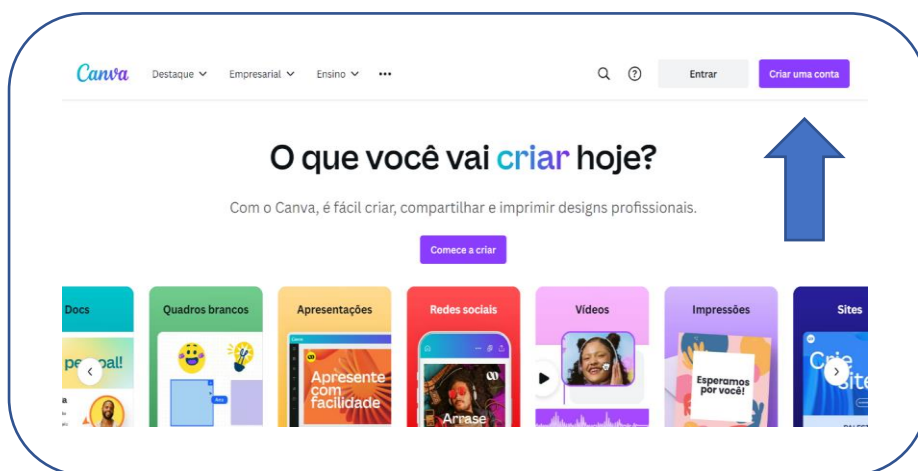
Canva Destaque Empresarial Ensino •••

Entrar Criar uma conta

O que você vai criar hoje?

Com o Canva, é fácil criar, compartilhar e imprimir designs profissionais.

Comece a criar

Docs
Quadros brancos
Apresentações
Redes sociais
Vídeos
Impressões
Sites

pessoal!

Apresente com facilidade

Arrase

Esperamos por você!

Crie site